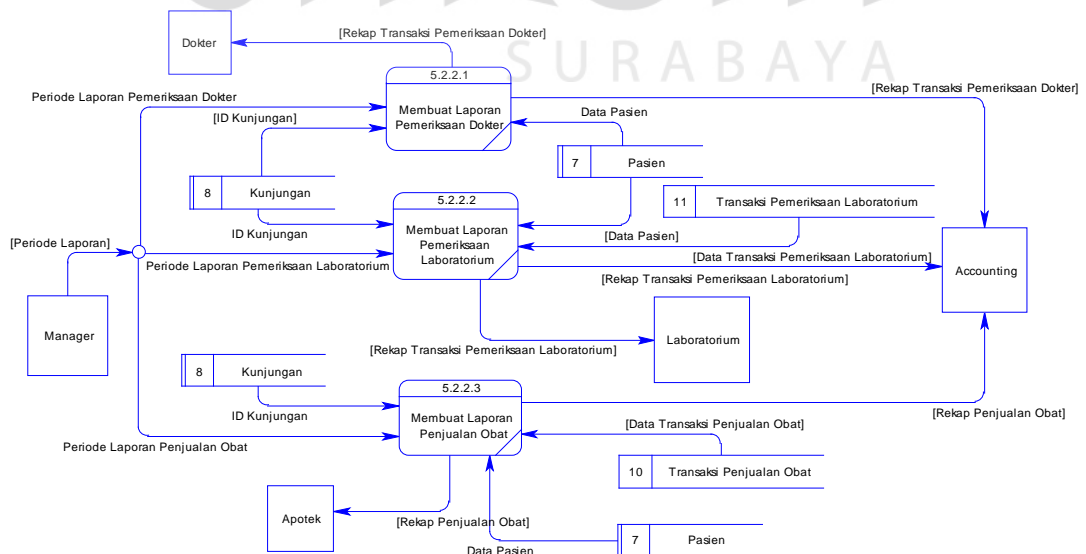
SURABAYA

Dokter

[Rekap Transaksi Pemeriksaan Dokter]

5.2.2.1

Membuat Laporan Pemeriksaan Dokter

Periode Laporan Pemeriksaan Dokter

[Rekap Transaksi Pemeriksaan Dokter]

[ID Kunjungan]

Data Pasien

7 | Pasien

8 | Kunjungan

5.2.2.2

Membuat Laporan Pemeriksaan Laboratorium

11 | Transaksi Pemeriksaan Laboratorium

ID Kunjungan

[Data Pasien]

[Periode Laporan]

Periode Laporan Pemeriksaan Laboratorium

[Data Transaksi Pemeriksaan Laboratorium]

[Rekap Transaksi Pemeriksaan Laboratorium]

Accounting

Manager

Laboratorium

[Rekap Transaksi Pemeriksaan Laboratorium]

8 | Kunjungan

5.2.2.3

Membuat Laporan Penjualan Obat

ID Kunjungan

[Rekap Penjualan Obat]

[Data Transaksi Penjualan Obat]

Periode Laporan Penjualan Obat

10 | Transaksi Penjualan Obat

Apotek

[Rekap Penjualan Obat]

7 | Pasien

Data Pasien